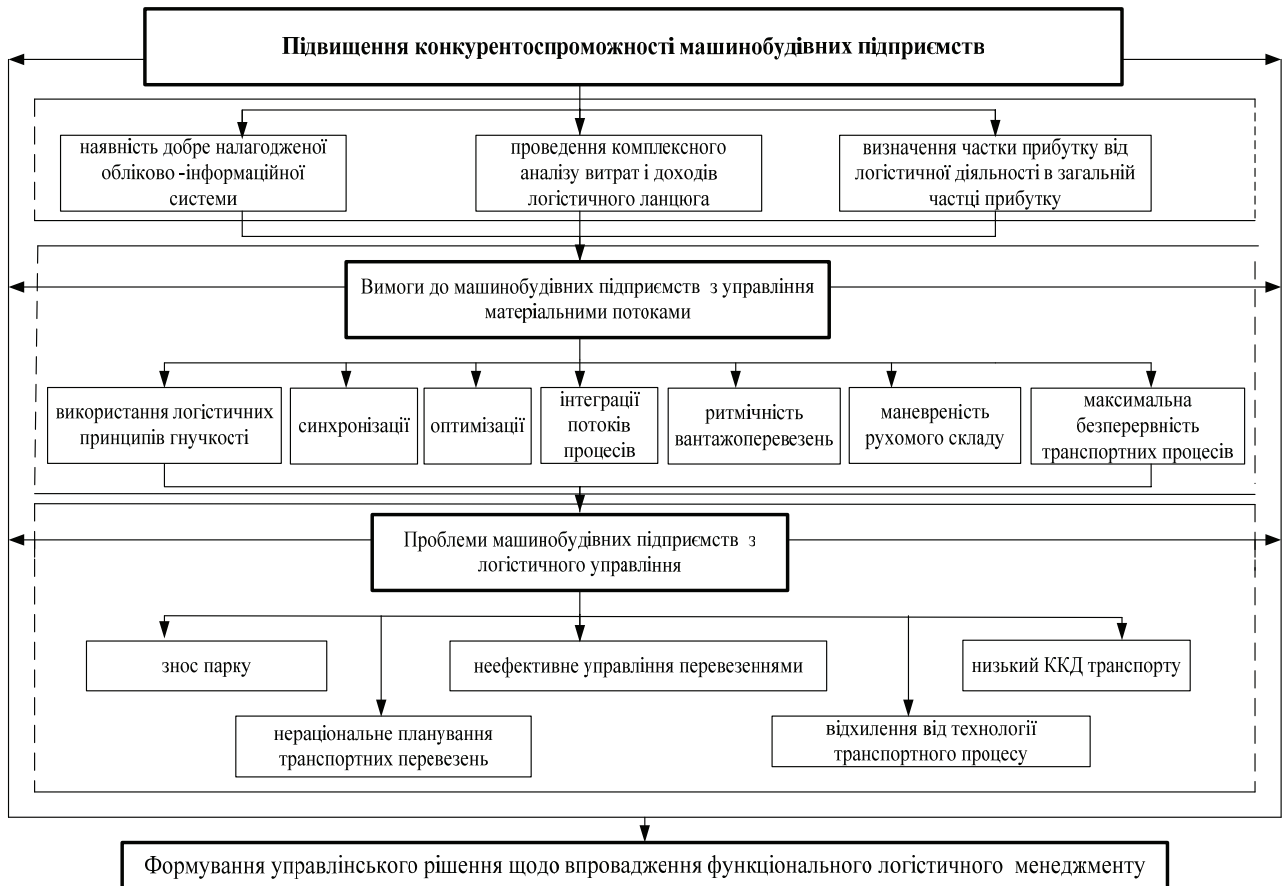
Підвищення конкурентоспроможності машинобудівних підприємств

наявність добре налагодженої обліково -інформаційної системи

проведення комплексного аналізу витрат і доходів логістичного ланцюга

визначення частки прибутку від логістичної діяльності в загальній частці прибутку

Вимоги до машинобудівних підприємств з управління матеріальними потоками

використання логістичних принципів гнучкості

синхронізації

оптимізації

інтеграції потоків процесів

ритмічність вантажоперевезень

маневреність рухомого складу

максимальна безперервність транспортних процесів

Проблеми машинобудівних підприємств з логістичного управління

знос парку

неефективне управління перевезеннями

низький ККД транспорту

нераціональне планування транспортних перевезень

відхилення від технології транспортного процесу

Формування управлінського рішення щодо впровадження функціонального логістичного менеджменту